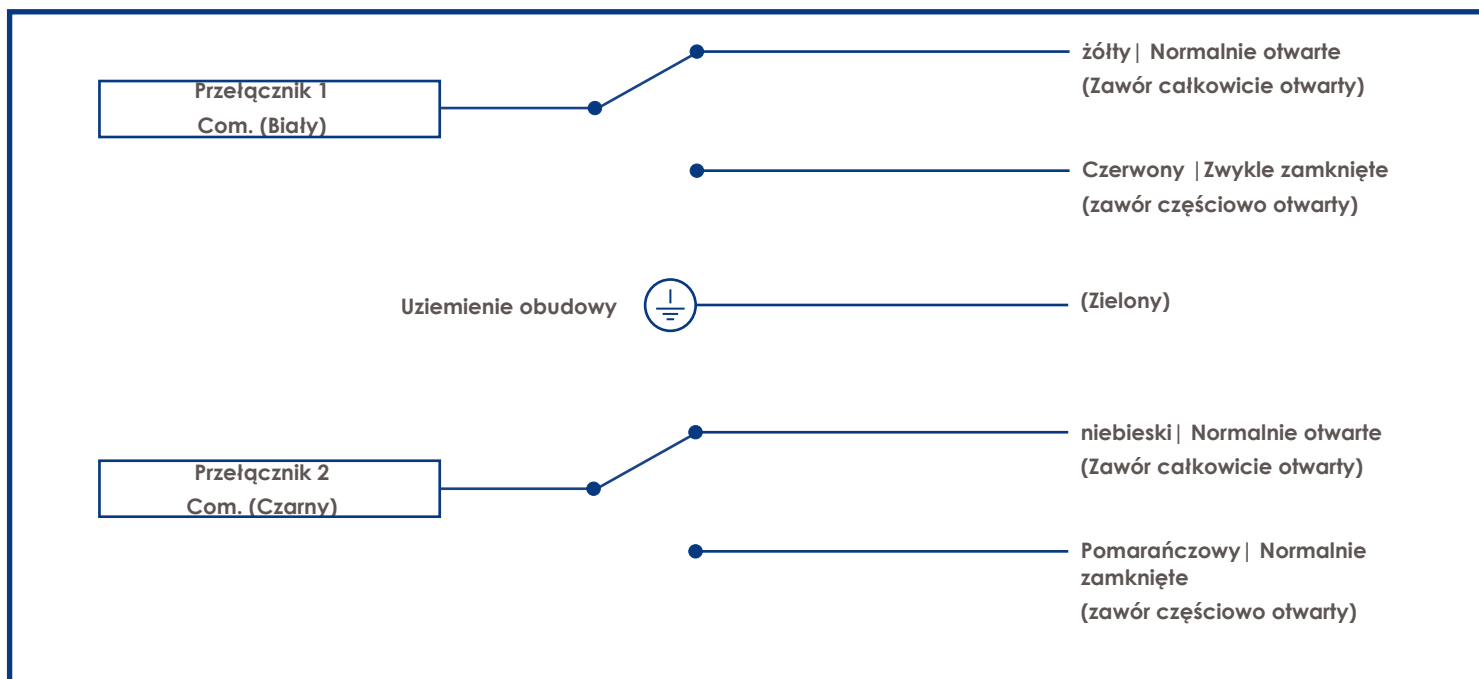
Przełącznik 1
Com. (Biały)

żółty| Normalnie otwarte
(Zawór całkowicie otwarty)

Czerwony |Zwykle zamknięte
(zawór częściowo otwarty)

Uziemienie obudowy

(Zielony)

Przełącznik 2
Com. (Czarny)

niebieski| Normalnie otwarte
(Zawór całkowicie otwarty)

Pomarańczowy| Normalnie zamknięte
(zawór częściowo otwarty)